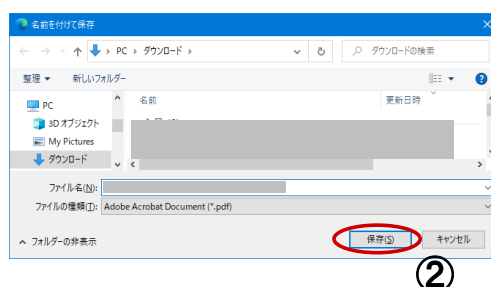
名前を付けて保存

← → ↑ > PC > ダウンロード >

ダウンロードの検索

整理 ▾ 新しいフォルダー

PC
3D オブジェクト
My Pictures
ダウンロード

名前
更新日時

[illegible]

ファイル名(N):
ファイルの種類(T): Adobe Acrobat Document (*.pdf)

^ フォルダーの非表示

保存(S) キャンセル

②